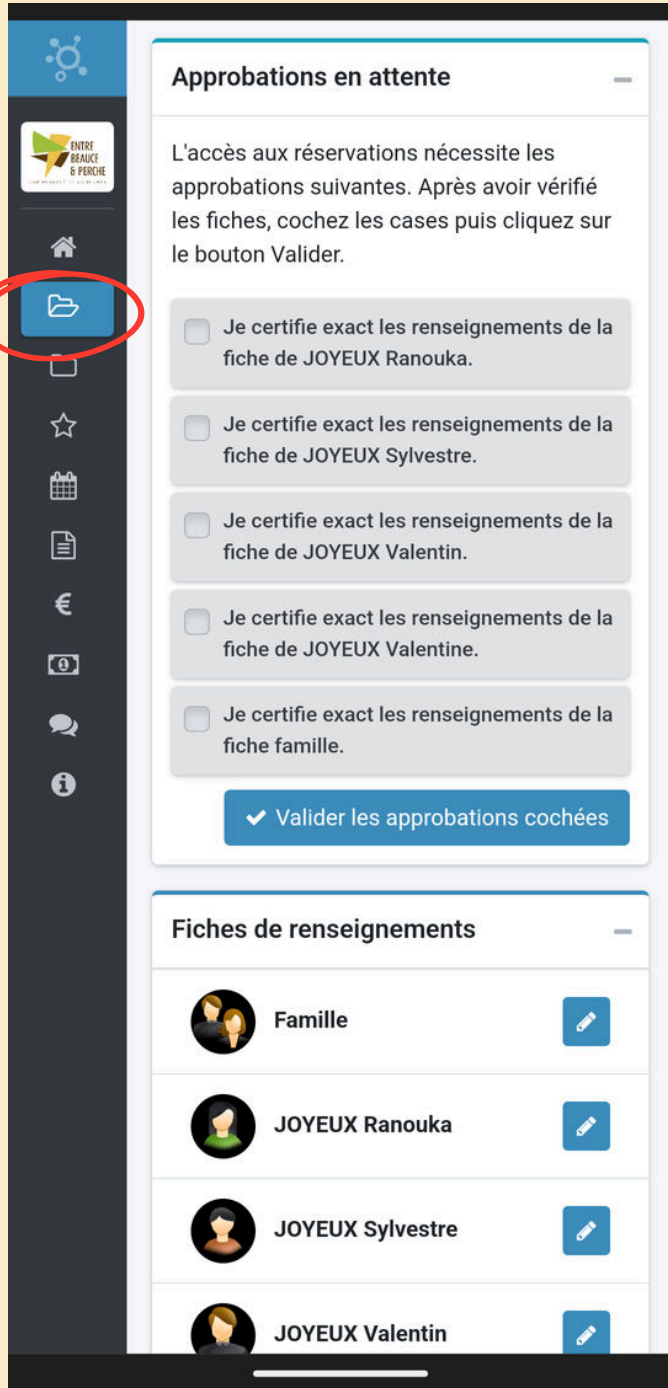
ENTRE BEAUCE & PERCHE

Approbations en attente

L'accès aux réservations nécessite les approbations suivantes. Après avoir vérifié les fiches, cochez les cases puis cliquez sur le bouton Valider.

Je certifie exact les renseignements de la fiche de JOYEUX Ranouka.

Je certifie exact les renseignements de la fiche de JOYEUX Sylvestre.

Je certifie exact les renseignements de la fiche de JOYEUX Valentin.

Je certifie exact les renseignements de la fiche de JOYEUX Valentine.

Je certifie exact les renseignements de la fiche famille.

Valider les approbations cochées

Fiches de renseignements

Famille

JOYEUX Ranouka

JOYEUX Sylvestre

JOYEUX Valentin